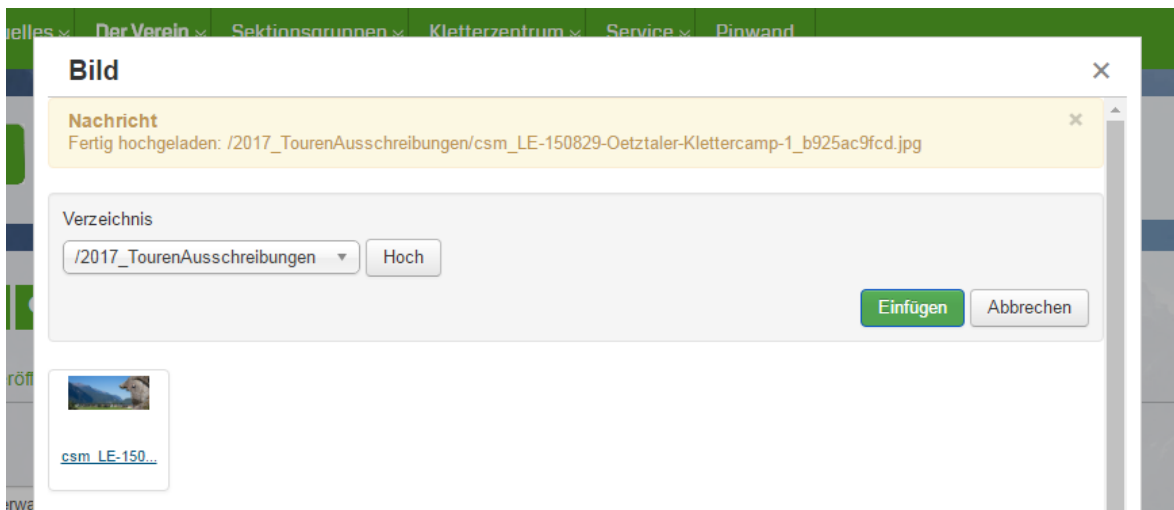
uelles ⌄ Der Verein ⌄ Sektionsgruppen ⌄ Kletterzentrum ⌄ Service ⌄ Pinwand

Bild

×

Nachricht
Fertig hochgeladen: /2017_TourenAusschreibungen/csm_LE-150829-Oetztaler-Klettercamp-1_b925ac9fcd.jpg

×

Verzeichnis

/2017_TourenAusschreibungen

Hoch

Einfügen

Abbrechen

csm_LE-150...

röff

rwa